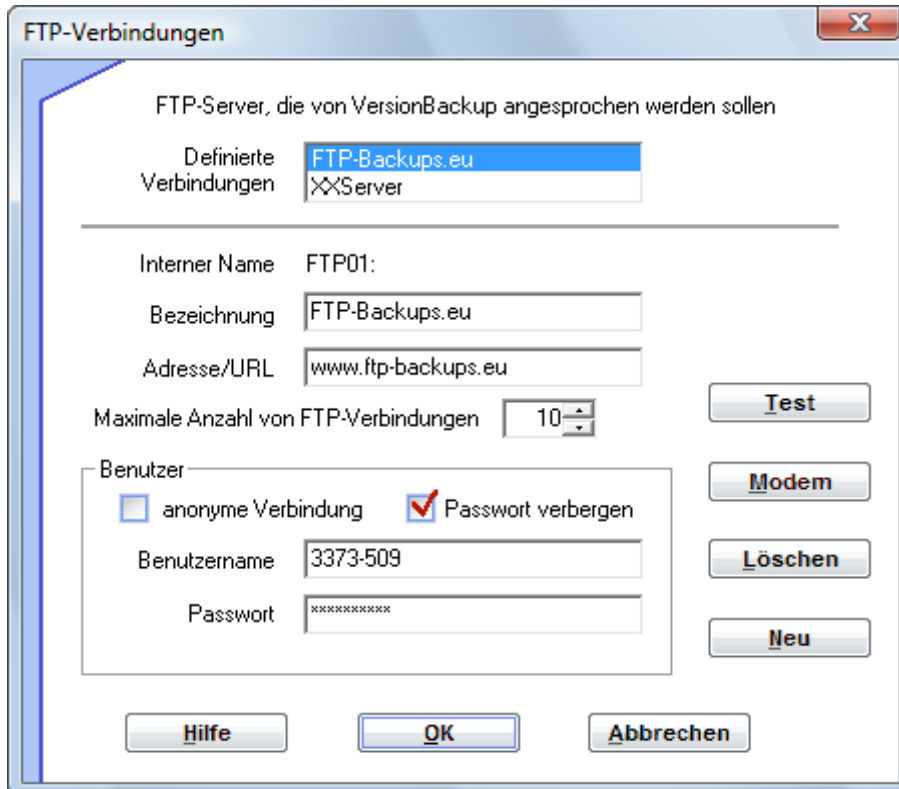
FTP-Verbindungen

X

FTP-Server, die von VersionBackup angesprochen werden sollen

Definierte Verbindungen

FTP-Backups.eu
XXServer

Interner Name FTP01:

Bezeichnung FTP-Backups.eu

Adresse/URL www.ftp-backups.eu

Maximale Anzahl von FTP-Verbindungen 10

Test

Benutzer

anonyme Verbindung

Passwort verbergen

Modem

Benutzername 3373-509

Löschen

Passwort **********

Neu

Hilfe

OK

Abbrechen